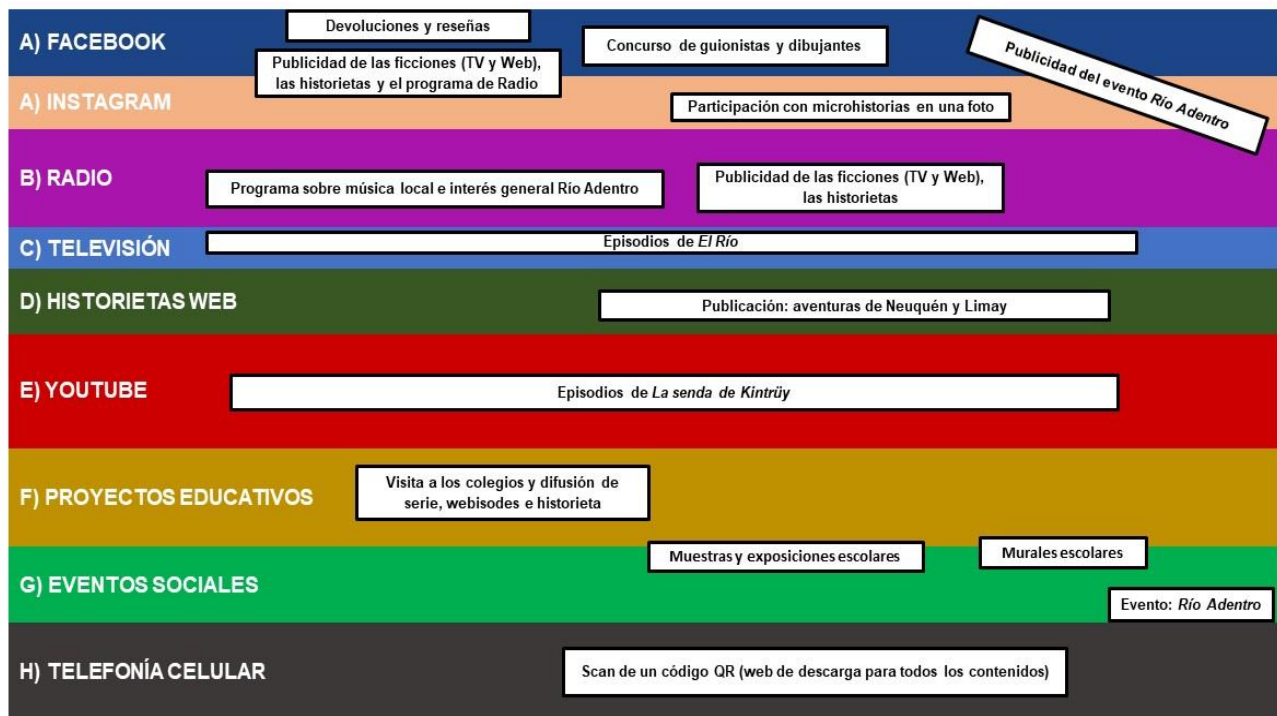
A) FACEBOOK

Devoluciones y reseñas

Publicidad de las ficciones (TV y Web), las historietas y el programa de Radio

Concurso de guionistas y dibujantes

Publicidad del evento Río Adentro

A) INSTAGRAM

Participación con microhistorias en una foto

B) RADIO

Programa sobre música local e interés general Río Adentro

Publicidad de las ficciones (TV y Web), las historietas

C) TELEVISIÓN

Episodios de *El Río*

D) HISTORIETAS WEB

Publicación: aventuras de Neuquén y Limay

E) YOUTUBE

Episodios de *La senda de Kintrüy*

F) PROYECTOS EDUCATIVOS

Visita a los colegios y difusión de serie, webisodes e historieta

G) EVENTOS SOCIALES

Muestras y exposiciones escolares

Murales escolares

Evento: *Río Adentro*

H) TELEFONÍA CELULAR

Scan de un código QR (web de descarga para todos los contenidos)